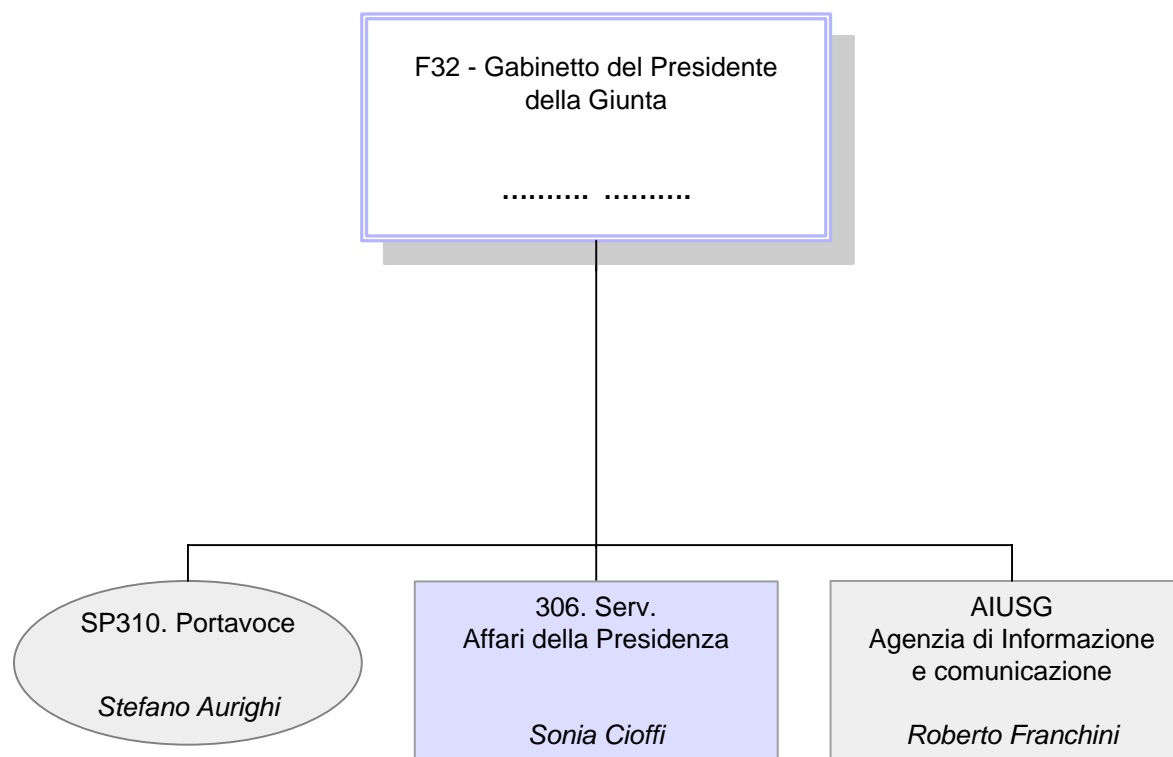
F32 - Gabinetto del Presidente della Giunta

………. ……….

SP310. Portavoce

*Stefano Aurighi*

306. Serv. Affari della Presidenza

*Sonia Cioffi*

AIUSG Agenzia di Informazione e comunicazione

*Roberto Franchini*